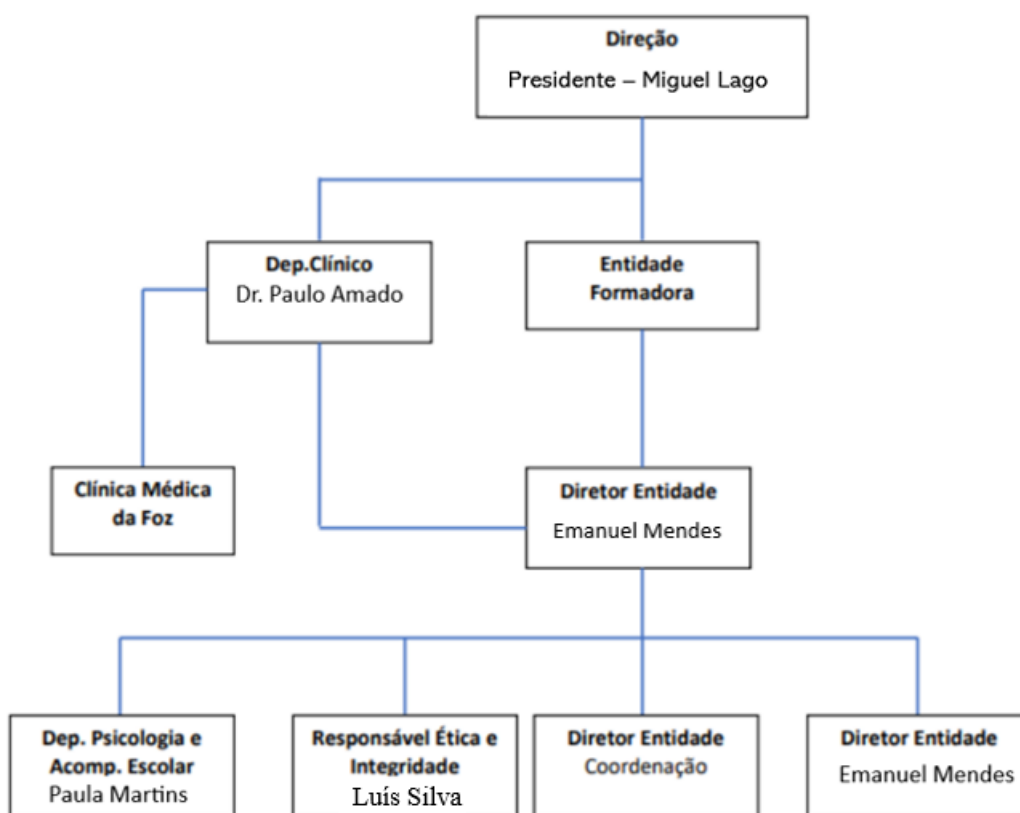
Direção
Presidente – Miguel Lago

Dep.Clínico
Dr. Paulo Amado

Entidade Formadora

Clínica Médica da Foz

Diretor Entidade
Emanuel Mendes

Dep. Psicologia e Acomp. Escolar
Paula Martins

Responsável Ética e Integridade
Luís Silva

Diretor Entidade
Coordenação

Diretor Entidade
Emanuel Mendes